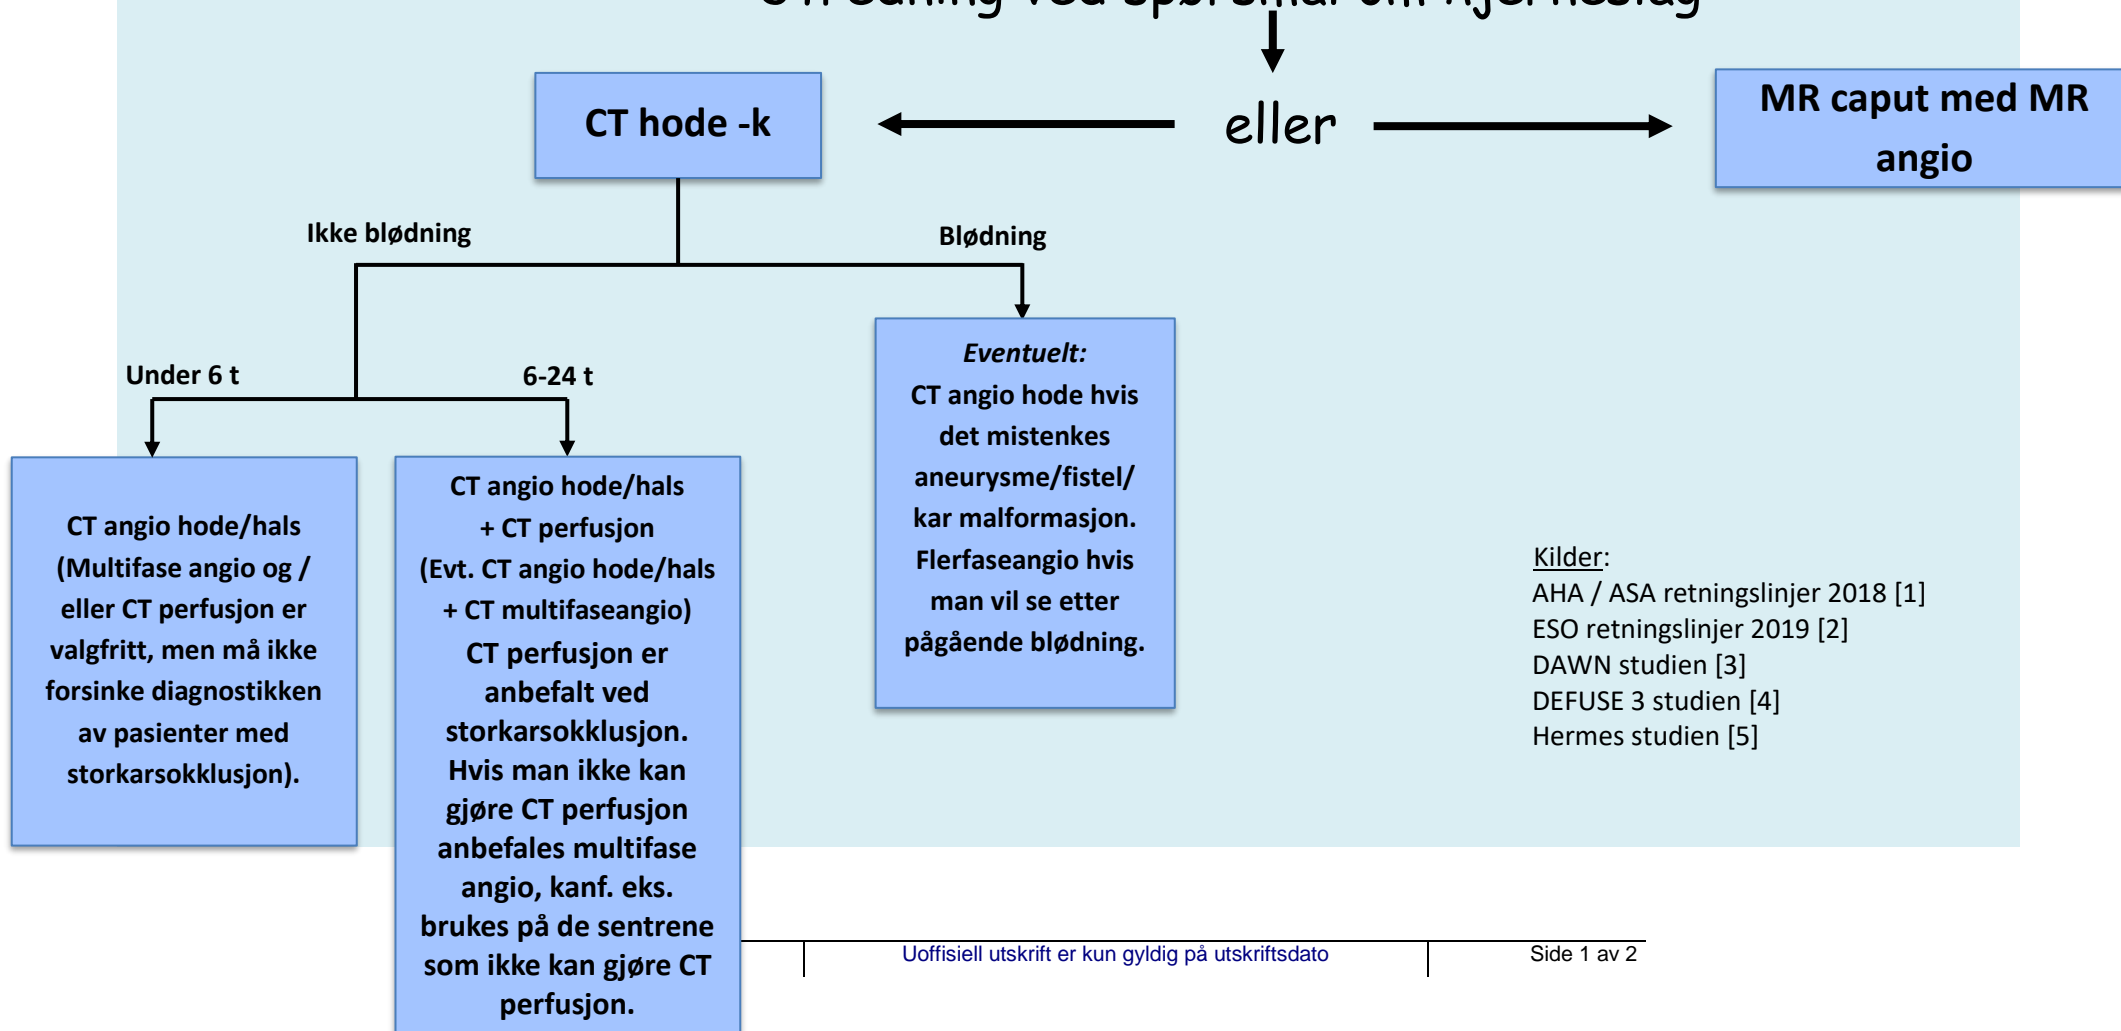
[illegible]

CT hode -k

eller

MR caput med MR angio

Ikke blødning

Blødning

Under 6 t

6-24 t

Eventuelt:
CT angio hode hvis det mistenkes aneurysme/fistel/ kar malformasjon. Flerfaseangio hvis man vil se etter pågående blødning.

CT angio hode/hals (Multifase angio og / eller CT perfusjon er valgfritt, men må ikke forsinke diagnostikken av pasienter med storkarsokklusjon).

CT angio hode/hals + CT perfusjon (Evt. CT angio hode/hals + CT multifaseangio) CT perfusjon er anbefalt ved storkarsokklusjon. Hvis man ikke kan gjøre CT perfusjon anbefales multifase angio, kanf. eks. brukes på de sentrene som ikke kan gjøre CT perfusjon.

Kilder:
AHA / ASA retningslinjer 2018 [1]
ESO retningslinjer 2019 [2]
DAWN studien [3]
DEFUSE 3 studien [4]
Hermes studien [5]

Uoffisiell utskrift er kun gyldig på utskriftsdato

Side 1 av 2